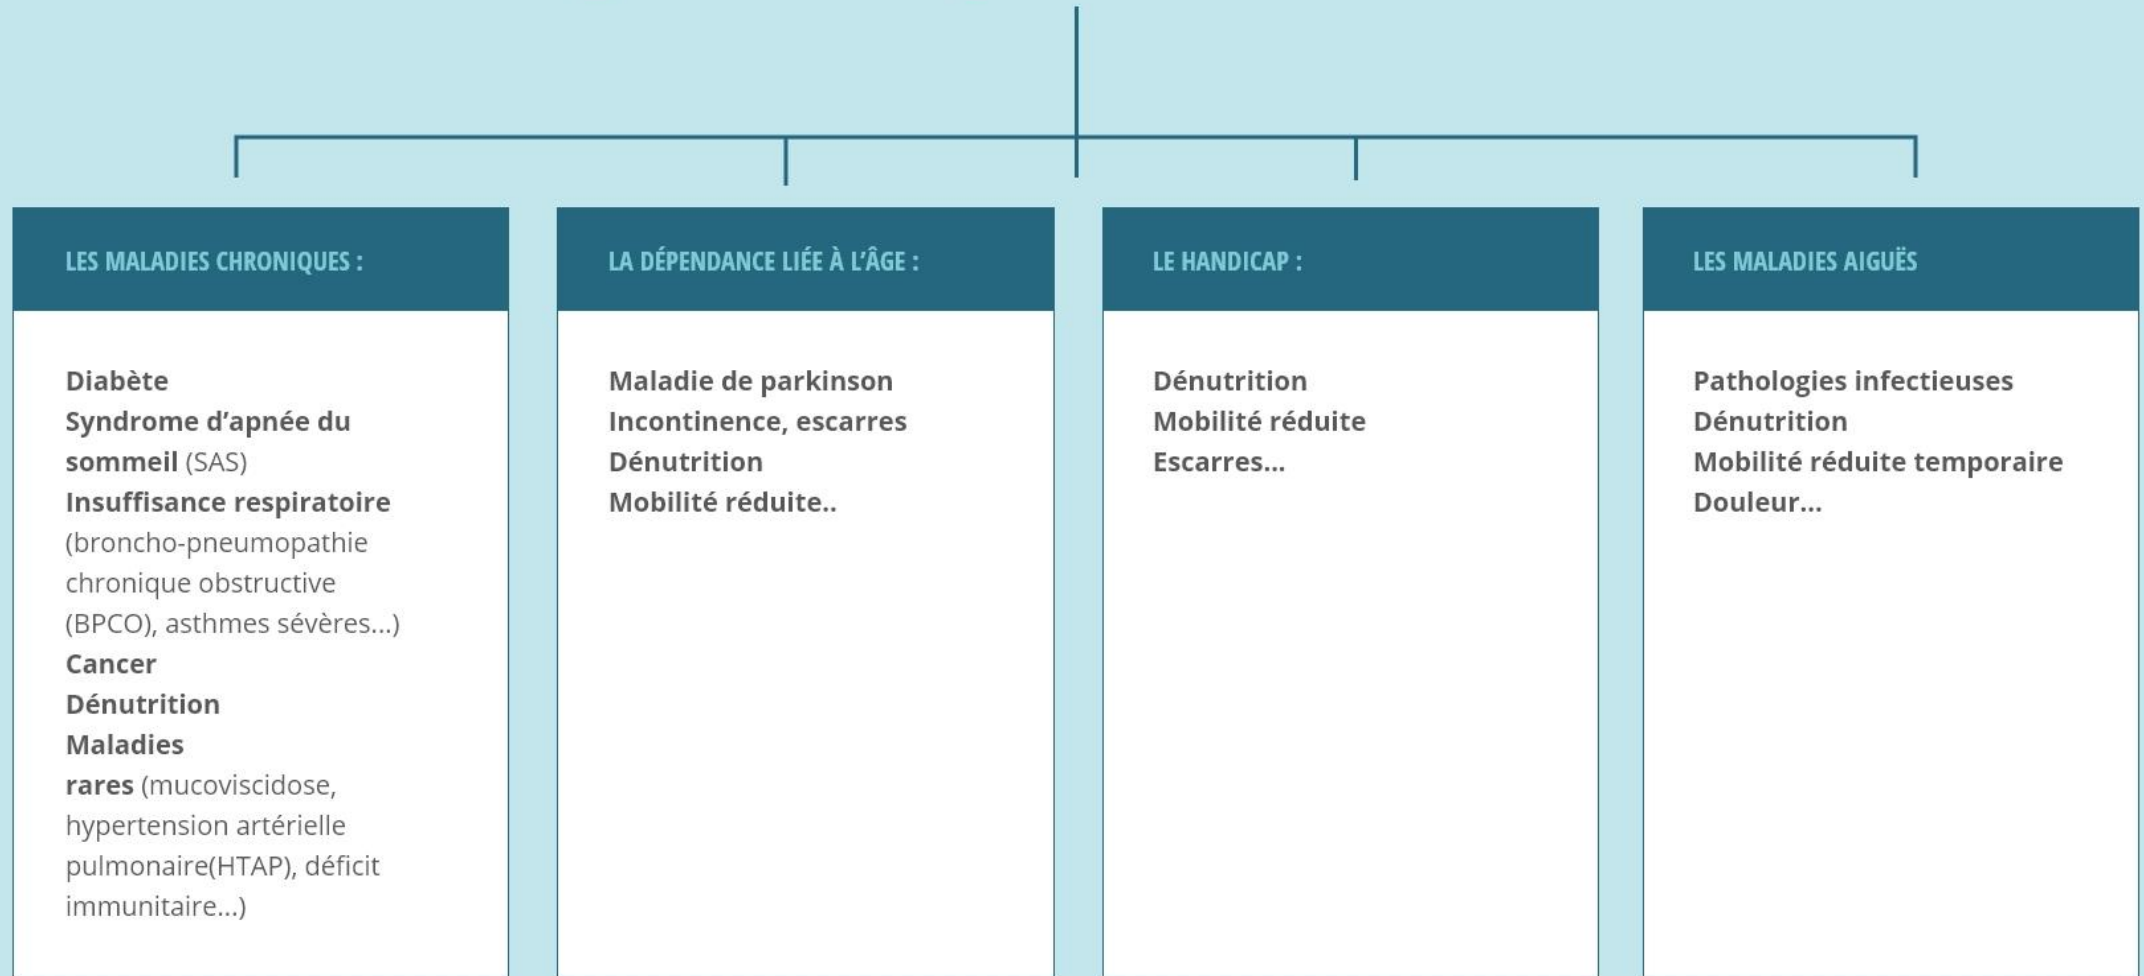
LES MALADIES CHRONIQUES :

Diabète
Syndrome d'apnée du sommeil (SAS)
Insuffisance respiratoire (broncho-pneumopathie chronique obstructive (BPCO), asthmes sévères...)
Cancer
Dénutrition
Maladies rares (mucoviscidose, hypertension artérielle pulmonaire(HTAP), déficit immunitaire...)

LA DÉPENDANCE LIÉE À L'ÂGE :

Maladie de parkinson
Incontinence, escarres
Dénutrition
Mobilité réduite..

LE HANDICAP :

Dénutrition
Mobilité réduite
Escarres...

LES MALADIES AIGUËS

Pathologies infectieuses
Dénutrition
Mobilité réduite temporaire
Douleur...